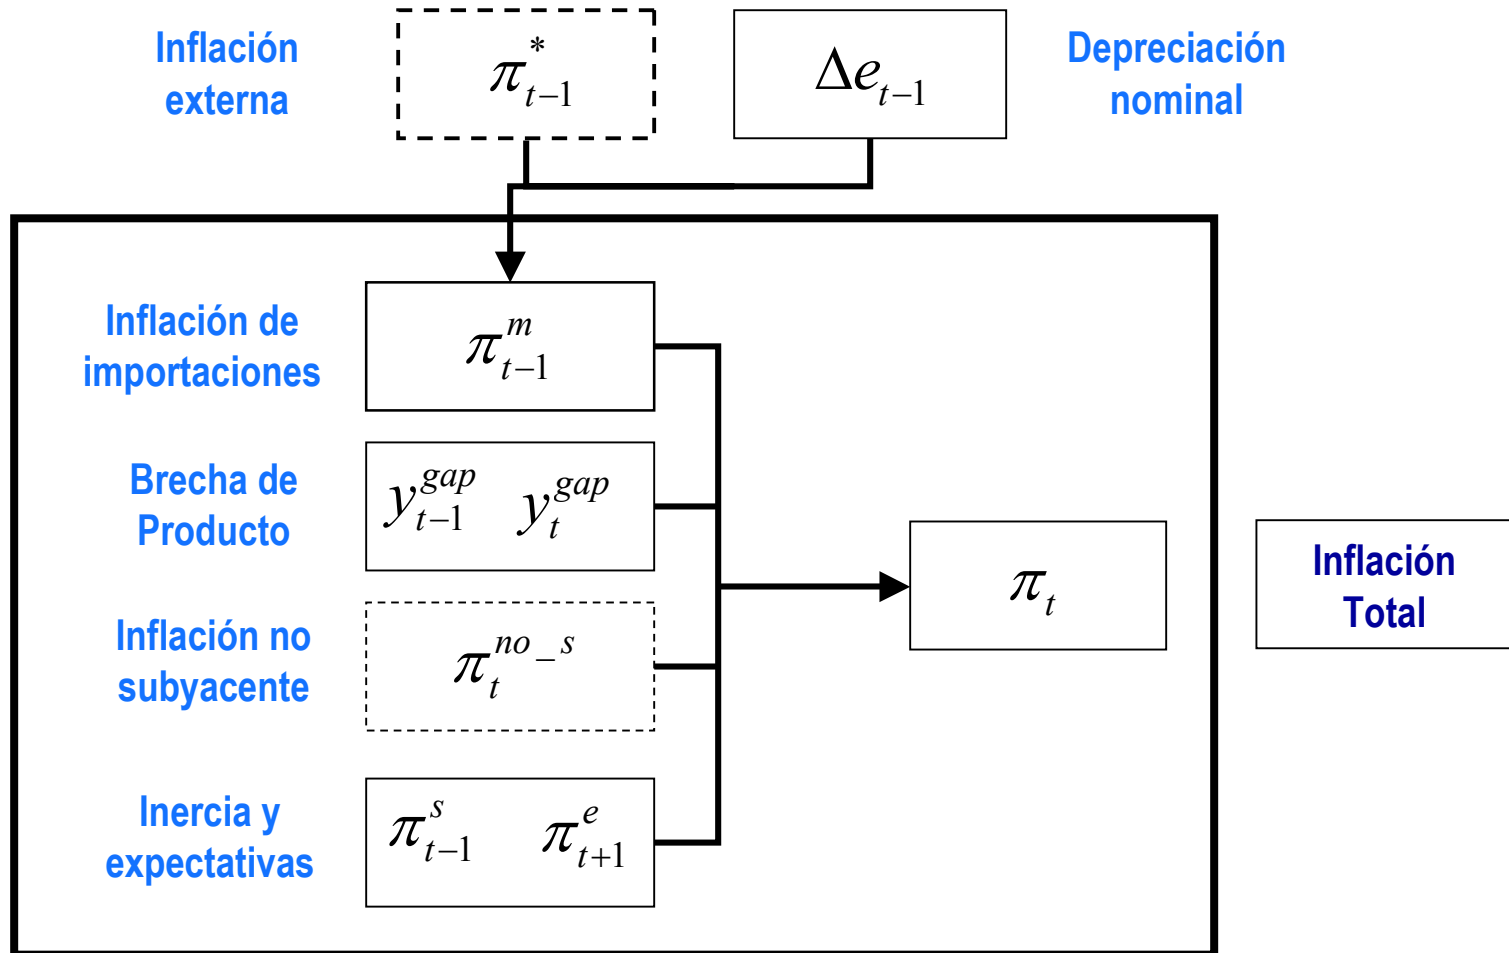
Inflación externa

$\pi^*_{t-1}$

$\Delta e_{t-1}$

Depreciación nominal

Inflación de importaciones

$\pi^m_{t-1}$

Brecha de Producto

$y^{gap}_{t-1}$ $y^{gap}_t$

Inflación no subyacente

$\pi^{no\_s}_t$

Inercia y expectativas

$\pi^s_{t-1}$ $\pi^e_{t+1}$

$\pi_t$

Inflación Total